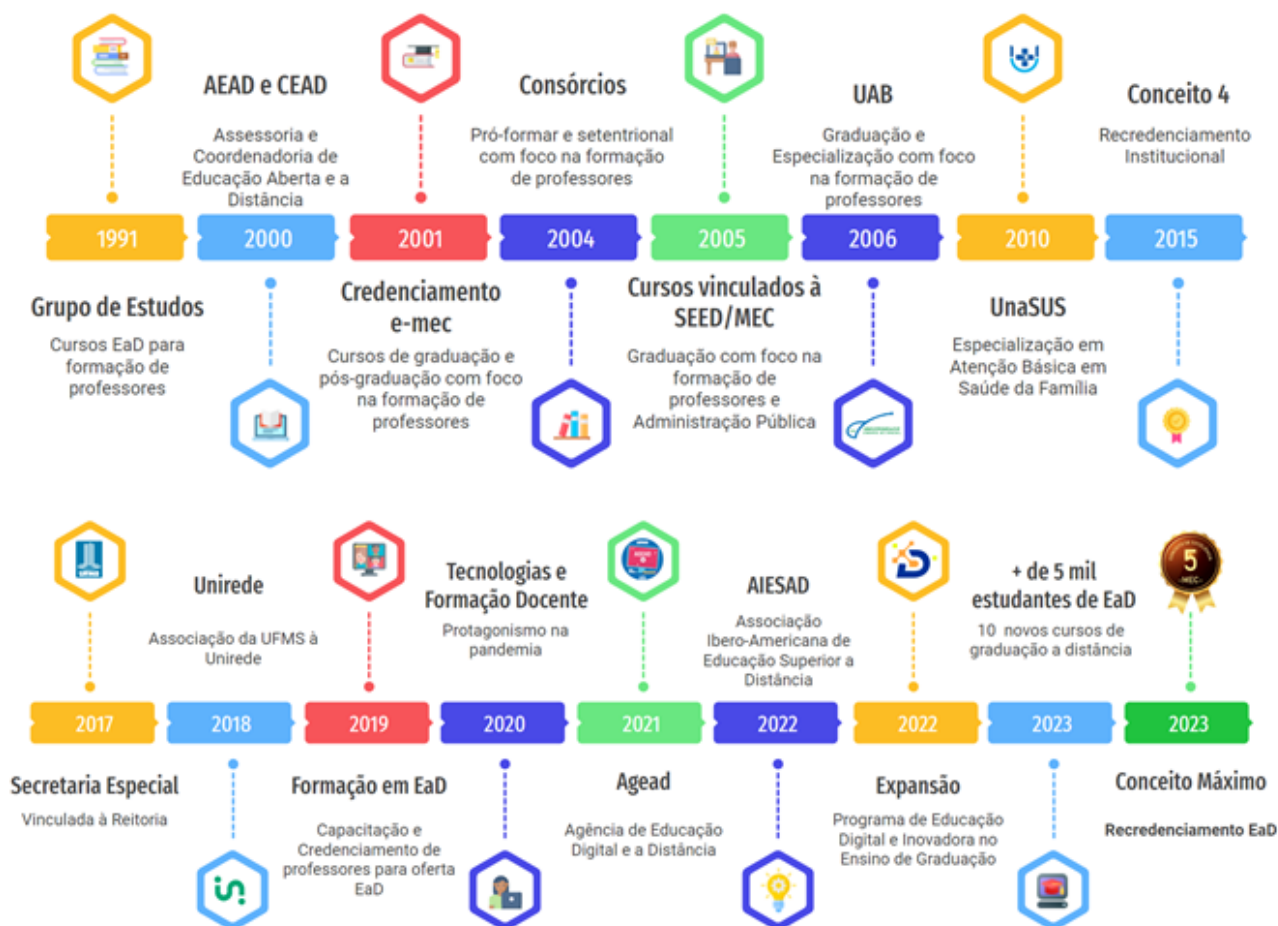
AEAD e CEAD

Assessoria e Coordenadoria de Educação Aberta e a Distância

Consórcios

Pró-formar e setentrional com foco na formação de professores

UAB

Graduação e Especialização com foco na formação de professores

Conceito 4

Recredenciamento Institucional

1991 2000 2001 2004 2005 2006 2010 2015

Grupo de Estudos

Cursos EaD para formação de professores

Credenciamento e-mec

Cursos de graduação e pós-graduação com foco na formação de professores

Cursos vinculados à SEED/MEC

Graduação com foco na formação de professores e Administração Pública

UnaSUS

Especialização em Atenção Básica em Saúde da Família

Unirede

Associação da UFMS à Unirede

Tecnologias e Formação Docente

Protagonismo na pandemia

AIESAD

Associação Ibero-Americana de Educação Superior a Distância

+ de 5 mil estudantes de EaD

10 novos cursos de graduação a distância

5 MEC

2017 2018 2019 2020 2021 2022 2022 2023 2023

Secretaria Especial

Vinculada à Reitoria

Formação em EaD

Capacitação e Credenciamento de professores para oferta EaD

Agead

Agência de Educação Digital e a Distância

Expansão

Programa de Educação Digital e Inovadora no Ensino de Graduação

Conceito Máximo

Recredenciamento EaD